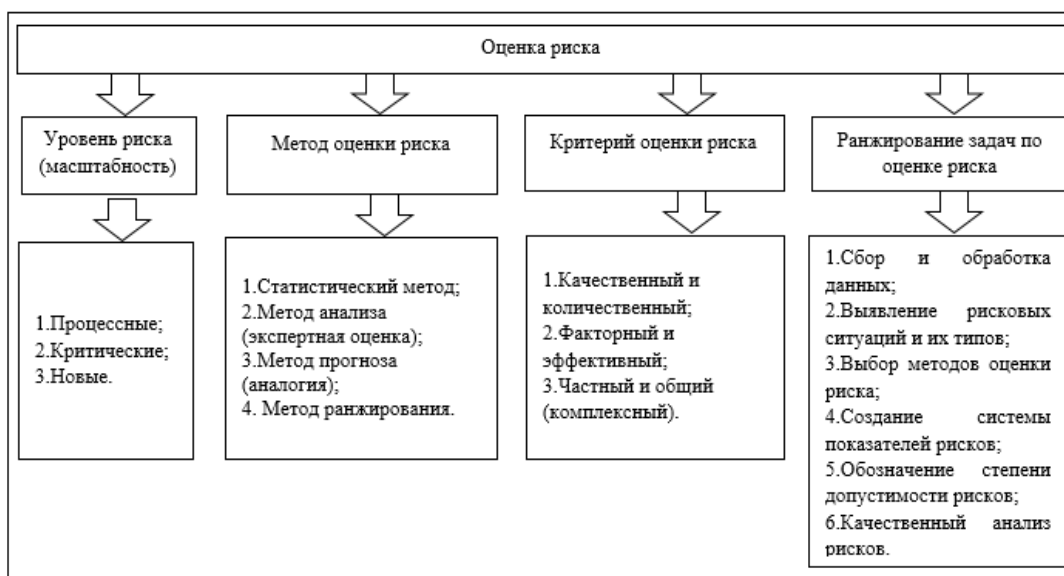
Оценка риска

Уровень риска (масштабность)

1.Процессные;
2.Критические;
3.Новые.

Метод оценки риска

1.Статистический метод;
2.Метод анализа (экспертная оценка);
3.Метод прогноза (аналогия);
4. Метод ранжирования.

Критерий оценки риска

1.Качественный и количественный;
2.Факторный и эффективный;
3.Частный и общий (комплексный).

Ранжирование задач по оценке риска

1.Сбор и обработка данных;
2.Выявление рисковых ситуаций и их типов;
3.Выбор методов оценки риска;
4.Создание системы показателей рисков;
5.Обозначение степени допустимости рисков;
6.Качественный анализ рисков.